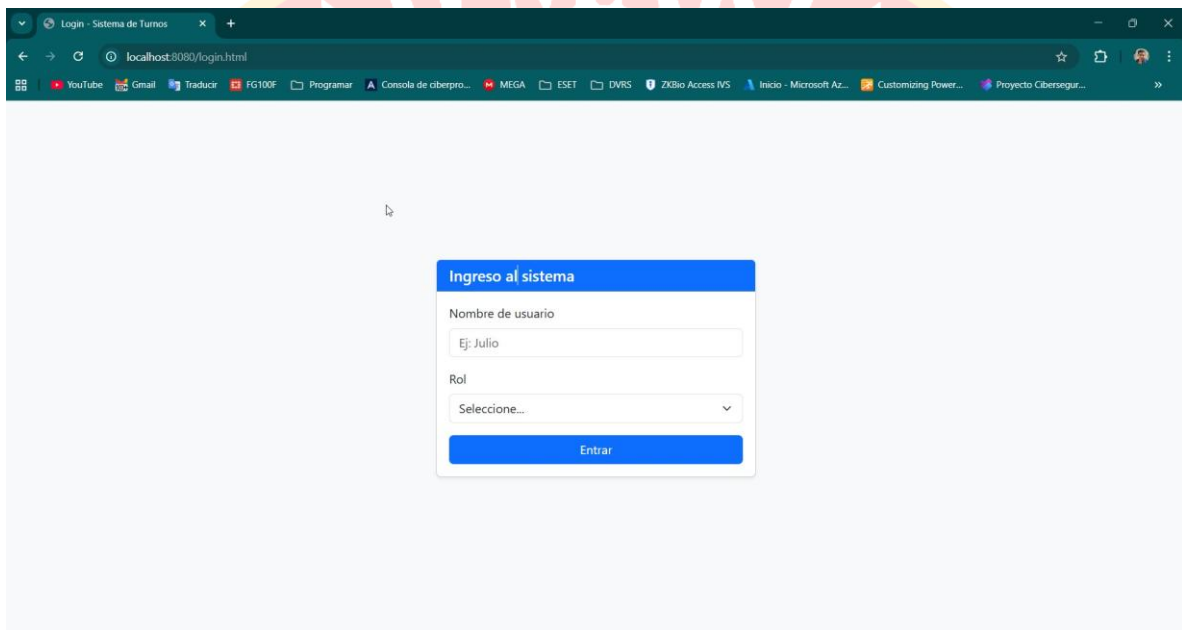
Login - Sistema de Turnos

localhost:8080/login.html

YouTube Gmail Traducir FG100F Programar Consola de ciberpro... MEGA ESET DVRS ZKBio Access IVS Inicio - Microsoft Az... Customizing Power... Proyecto Cibersegur...

»

Ingreso al sistema

Nombre de usuario

Ej: Julio

Rol

Seleccione...

Entrar